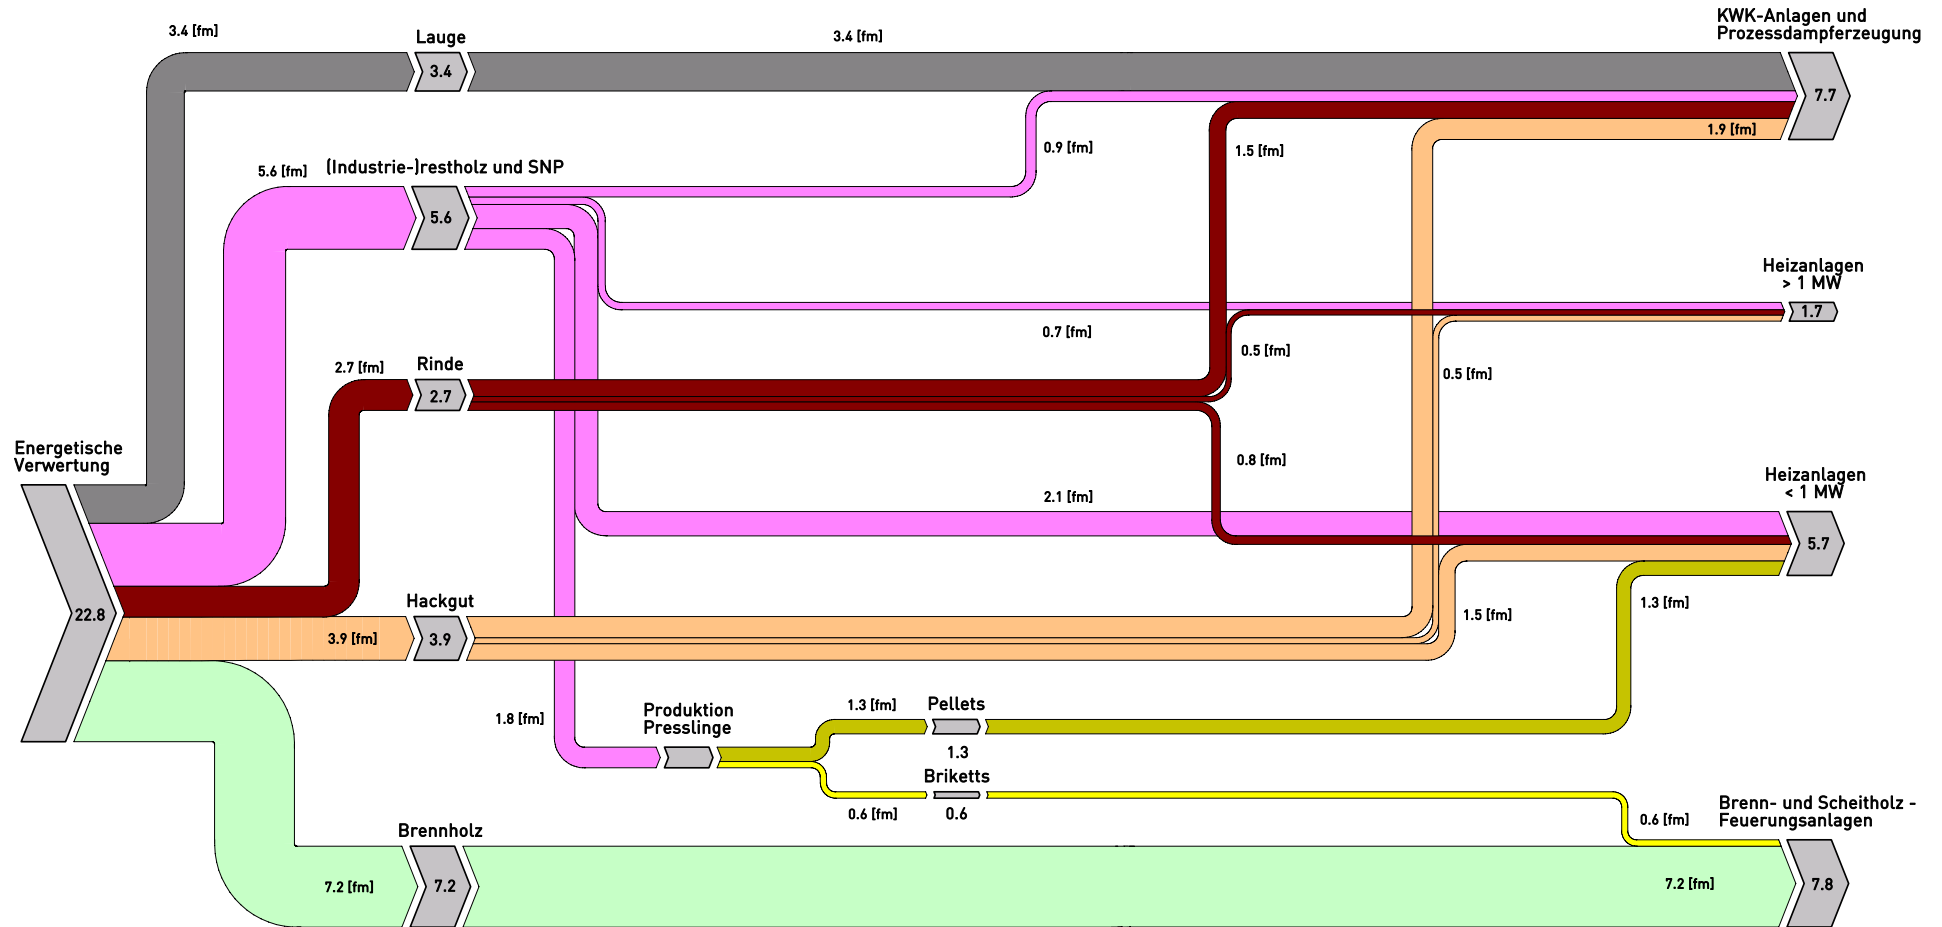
3.4 [fm]
Lauge
3.4
3.4 [fm]
KWK-Anlagen und Prozessdampferzeugung
7.7
0.9 [fm]
1.5 [fm]
1.9 [fm]
5.6 [fm]
(Industrie-)restholz und SNP
5.6
Heizanlagen > 1 MW
1.7
0.7 [fm]
0.5 [fm]
0.5 [fm]
2.7 [fm]
Rinde
2.7
Energetische Verwertung
0.8 [fm]
2.1 [fm]
Heizanlagen < 1 MW
5.7
22.8
Hackgut
3.9 [fm]
3.9
1.5 [fm]
1.3 [fm]
1.8 [fm]
Produktion Presslinge
1.3 [fm]
Pellets
1.3
Briketts
0.6 [fm]
0.6
0.6 [fm]
Brenn- und Scheitholz - Feuerungsanlagen
Brennholz
7.2 [fm]
7.2
7.2 [fm]
7.8